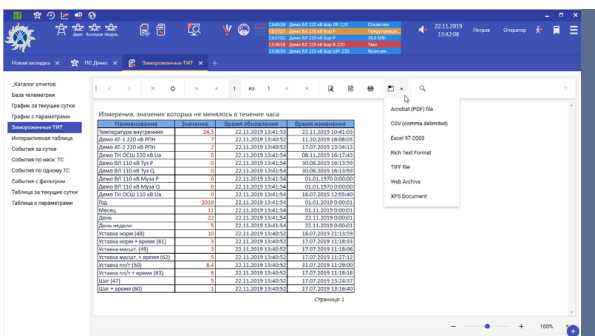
Демо Белгород Модель

13:43:58 Демо ВЛ 220 кВ Вор.ОР-220 Отключен
13:37:07 Демо ВЛ 220 кВ Вор.Р Предупрежд.
13:37:01 Демо ВЛ 220 кВ Вор.Р 30.0 МВт
13:36:58 Демо ВЛ 220 кВ Вор.Р-220 Тревог
13:36:58 Демо ВЛ 220 кВ Вор.ОР-220 Включен

22.11.2019 13:42:08 Петров Оператор

Новая вкладка × ПС Демо × Замороженные ТИТ × +

Каталог отчетов
База телеметрии
График за текущие сутки
График с параметрами
Замороженные ТИТ
Интерактивная таблица
События за сутки
События по несв. ТС
События по одному ТС
События с фильтром
Таблица за текущие сутки
Таблица с параметрами

1 из 1

Измерения, значение которых не менялось в течение часа

| Наименование | Значение | Время обновления | Время изменения |
|---|---|---|---|
| Температура внутренняя | 24,5 | 22.11.2019 13:41:53 | 22.11.2019 10:41:03 |
| Демо АТ-1 220 кВ РПН | 7 | 22.11.2019 13:40:52 | 11.10.2019 18:06:03 |
| Демо АТ-2 220 кВ РПН | 2 | 22.11.2019 13:40:52 | 17.07.2019 13:34:13 |
| Демо ТН ОСШ 220 кВ Ua | 0 | 22.11.2019 13:41:54 | 08.11.2019 16:17:43 |
| Демо ВЛ 110 кВ Тус Р | 0 | 22.11.2019 13:41:54 | 30.08.2019 16:13:59 |
| Демо ВЛ 110 кВ Тус Q | 0 | 22.11.2019 13:41:54 | 30.08.2019 16:13:59 |
| Демо ВЛ 110 кВ Муза Р | 0 | 22.11.2019 13:41:54 | 01.01.1970 0:00:00 |
| Демо ВЛ 110 кВ Муза Q | 0 | 22.11.2019 13:41:54 | 01.01.1970 0:00:00 |
| Демо ТН ОСШ 110 кВ Ua | 0 | 22.11.2019 13:41:54 | 18.07.2019 12:55:40 |
| Год | 2019 | 22.11.2019 13:41:54 | 01.01.2019 0:00:01 |
| Месяц | 11 | 22.11.2019 13:41:54 | 01.11.2019 0:00:01 |
| День | 22 | 22.11.2019 13:41:54 | 22.11.2019 0:00:01 |
| День недели | 5 | 22.11.2019 13:41:54 | 22.11.2019 0:00:01 |
| Уставка норм (48) | 10 | 22.11.2019 13:40:52 | 18.07.2019 21:13:59 |
| Уставка норм + время (81) | 3 | 22.11.2019 13:40:52 | 17.07.2019 11:18:33 |
| Уставка масшт. (49) | 3 | 22.11.2019 13:40:52 | 17.07.2019 11:18:36 |
| Уставка масшт. + время (62) | 5 | 22.11.2019 13:40:52 | 17.07.2019 11:27:12 |
| Уставка п/т (50) | 8,4 | 22.11.2019 13:40:52 | 31.07.2019 11:29:00 |
| Уставка п/т + время (63) | 6 | 22.11.2019 13:40:52 | 17.07.2019 11:18:58 |
| Шаг (47) | 5 | 22.11.2019 13:40:52 | 17.07.2019 11:24:37 |
| Шаг + время (60) | 1 | 22.11.2019 13:40:52 | 22.11.2019 0:00:36 |

Страница: 1

Acrobat (PDF) file
CSV (comma delimited)
Excel 97-2003
Rich Text Format
TIFF file
Web Archive
XPS Document

100%